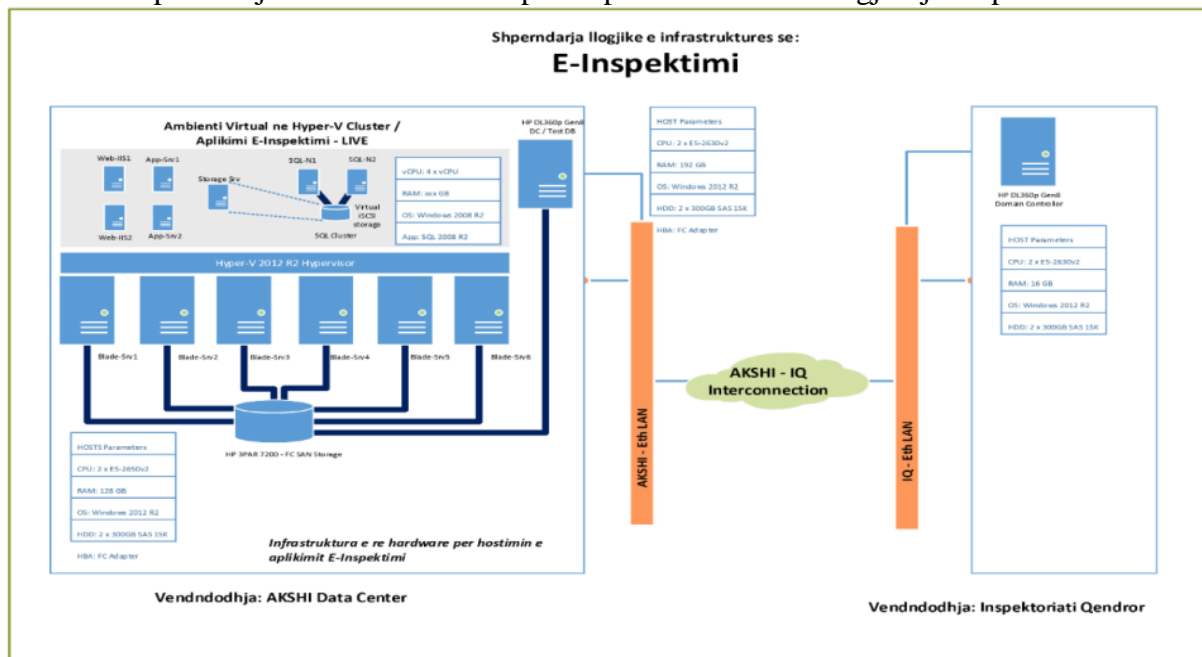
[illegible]

Shperndarja llogjike e infrastruktures se:

E-Inspektimi

Ambienti Virtual ne Hyper-V Cluster / Aplikimi E-Inspektimi - LIVE

Web-IIS1
App-Srv1
Web-IIS2
App-Srv2
Storage Srv
SQL-N1
SQL-N2
Virtual iSCSI storage
SQL Cluster

vCPU: 4 x vCPU
RAM: xxx GB
OS: Windows 2008 R2
App: SQL 2008 R2

HP DL360p Gen8 DC / Test DB

Hyper-V 2012 R2 Hypervisor

Blade-Srv1
Blade-Srv2
Blade-Srv3
Blade-Srv4
Blade-Srv5
Blade-Srv6

HP 3PAR 7200 - FC SAN Storage

HOSTS Parameters
CPU: 2 x E5-2650v2
RAM: 128 GB
OS: Windows 2012 R2
HDD: 2 x 300GB SAS 15K
HBA: FC Adapter

Infrastruktura e re hardware per hostimin e aplikimit E-Inspektimi

HOST Parameters
CPU: 2 x E5-2630v2
RAM: 192 GB
OS: Windows 2012 R2
HDD: 2 x 300GB SAS 15K
HBA: FC Adapter

AKSHI - Eth LAN

AKSHI - IQ Interconnection

IQ - Eth LAN

HP DL360p Gen8 Domain Controller

HOST Parameters
CPU: 2 x E5-2630v2
RAM: 16 GB
OS: Windows 2012 R2
HDD: 2 x 300GB SAS 15K

Vendndodhja: AKSHI Data Center

Vendndodhja: Inspektoriati Qendror